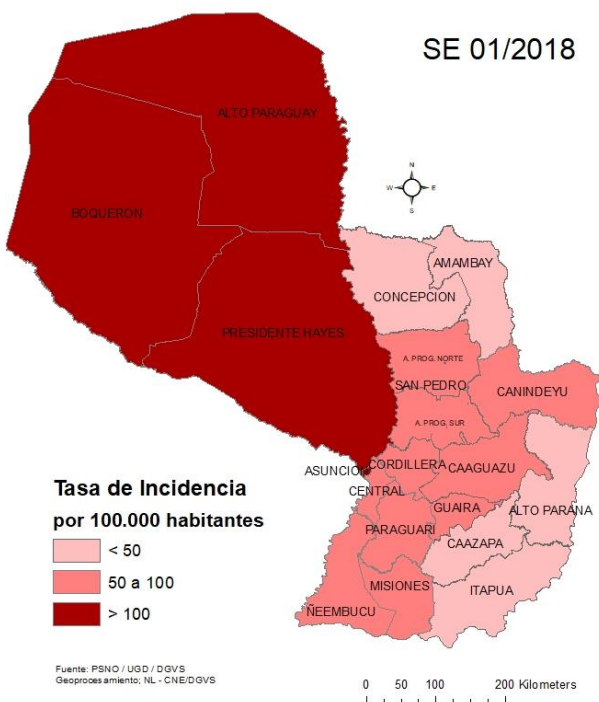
SE 01/2018

N
W E
S

ALTO PARAGUAY

BOQUERON

PRESIDENTE HAYES

AMAMBAY

CONCEPCION

A. PROG. NORTE

SAN PEDRO

CANINDEYU

A. PROG. SUR

ASUNCION

CORDILLERA

CAAGUAZU

CENTRAL

GUAIRA

ALTO PARANA

PARAGUARI

CAAZAPA

MISIONES

ITAPUA

ÑEEMBUCU

Tasa de Incidencia

por 100.000 habitantes

< 50

50 a 100

> 100

Fuente: PSNO / UGD / DGVS
Geoproces amiento; NL - CNE/DGVS

0 50 100 200 Kilometers